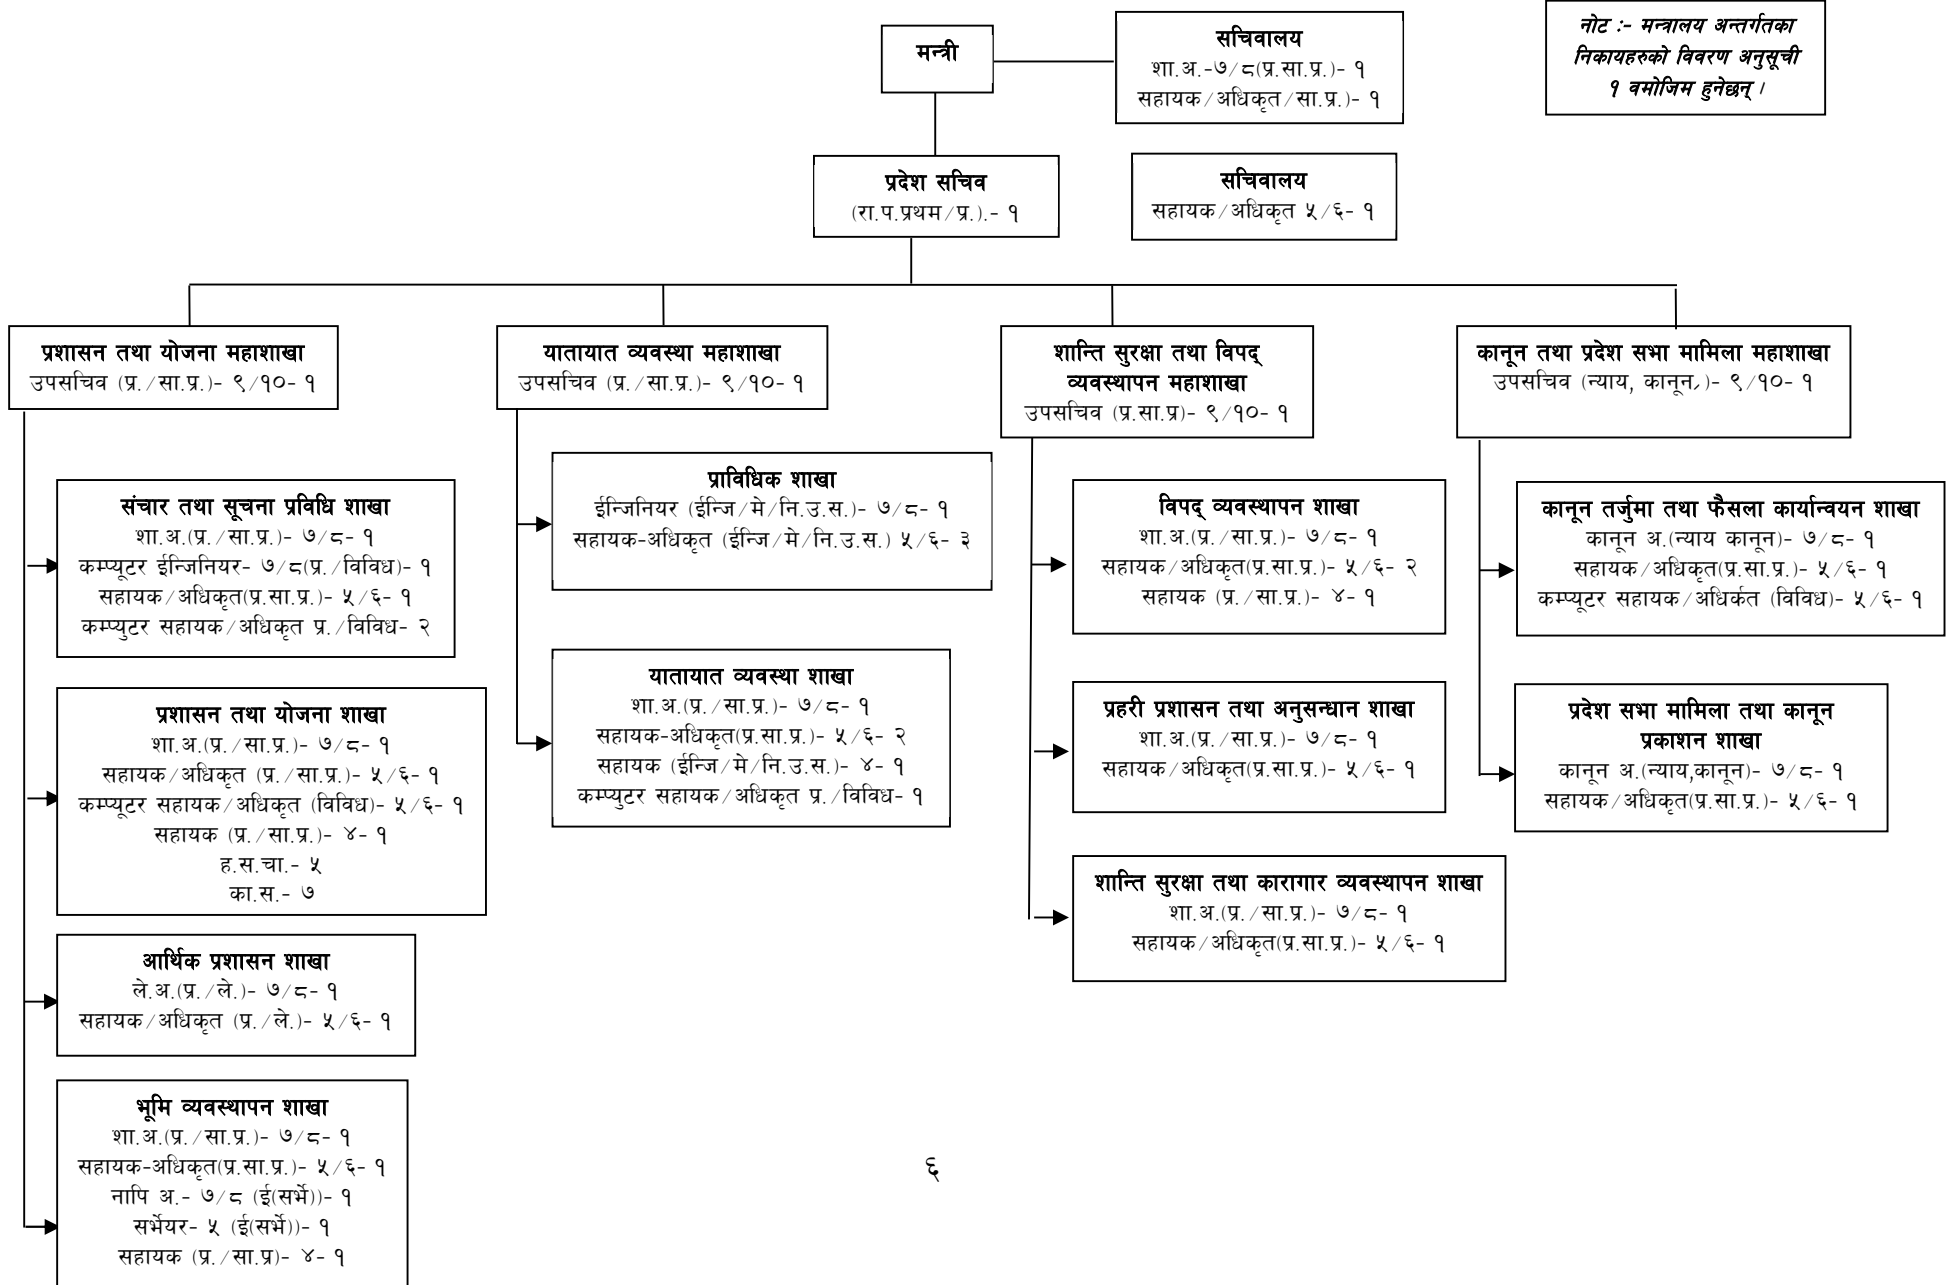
मन्त्री

सचिवालय
शा.अ.-७/८(प्र.सा.प्र.)- १
सहायक/अधिकृत/सा.प्र.)- १

नोट :- मन्त्रालय अन्तर्गतका निकायहरुको विवरण अनुसूची १ बमोजिम हुनेछन् ।

प्रदेश सचिव
(रा.प.प्रथम/प्र.).- १

सचिवालय
सहायक/अधिकृत ५/६- १

प्रशासन तथा योजना महाशाखा
उपसचिव (प्र./सा.प्र.)- ९/१०- १

संचार तथा सूचना प्रविधि शाखा
शा.अ.(प्र./सा.प्र.)- ७/८- १
कम्प्यूटर ईन्जिनियर- ७/८(प्र./विविध)- १
सहायक/अधिकृत(प्र.सा.प्र.)- ५/६- १
कम्प्युटर सहायक/अधिकृत प्र./विविध- २

प्रशासन तथा योजना शाखा
शा.अ.(प्र./सा.प्र.)- ७/८- १
सहायक/अधिकृत (प्र./सा.प्र.)- ५/६- १
कम्प्यूटर सहायक/अधिकृत (विविध)- ५/६- १
सहायक (प्र./सा.प्र.)- ४- १
ह.स.चा.- ५
का.स.- ७

आर्थिक प्रशासन शाखा
ले.अ.(प्र./ले.)- ७/८- १
सहायक/अधिकृत (प्र./ले.)- ५/६- १

भूमि व्यवस्थापन शाखा
शा.अ.(प्र./सा.प्र.)- ७/८- १
सहायक-अधिकृत(प्र.सा.प्र.)- ५/६- १
नापि अ.- ७/८ (ई(सर्भे))- १
सर्भेयर- ५ (ई(सर्भे))- १
सहायक (प्र./सा.प्र)- ४- १

यातायात व्यवस्था महाशाखा
उपसचिव (प्र./सा.प्र.)- ९/१०- १

प्राविधिक शाखा
ईन्जिनियर (ईन्जि/मे/नि.उ.स.)- ७/८- १
सहायक-अधिकृत (ईन्जि/मे/नि.उ.स.) ५/६- ३

यातायात व्यवस्था शाखा
शा.अ.(प्र./सा.प्र.)- ७/८- १
सहायक-अधिकृत(प्र.सा.प्र.)- ५/६- २
सहायक (ईन्जि/मे/नि.उ.स.)- ४- १
कम्प्युटर सहायक/अधिकृत प्र./विविध- १

शान्ति सुरक्षा तथा विपद् व्यवस्थापन महाशाखा
उपसचिव (प्र.सा.प्र)- ९/१०- १

विपद् व्यवस्थापन शाखा
शा.अ.(प्र./सा.प्र.)- ७/८- १
सहायक/अधिकृत(प्र.सा.प्र.)- ५/६- २
सहायक (प्र./सा.प्र.)- ४- १

प्रहरी प्रशासन तथा अनुसन्धान शाखा
शा.अ.(प्र./सा.प्र.)- ७/८- १
सहायक/अधिकृत(प्र.सा.प्र.)- ५/६- १

शान्ति सुरक्षा तथा कारागार व्यवस्थापन शाखा
शा.अ.(प्र./सा.प्र.)- ७/८- १
सहायक/अधिकृत(प्र.सा.प्र.)- ५/६- १

कानून तथा प्रदेश सभा मामिला महाशाखा
उपसचिव (न्याय, कानून,)- ९/१०- १

कानून तर्जुमा तथा फैसला कार्यान्वयन शाखा
कानून अ.(न्याय कानून)- ७/८- १
सहायक/अधिकृत(प्र.सा.प्र.)- ५/६- १
कम्प्यूटर सहायक/अधिर्कत (विविध)- ५/६- १

प्रदेश सभा मामिला तथा कानून प्रकाशन शाखा
कानून अ.(न्याय,कानून)- ७/८- १
सहायक/अधिकृत(प्र.सा.प्र.)- ५/६- १

६